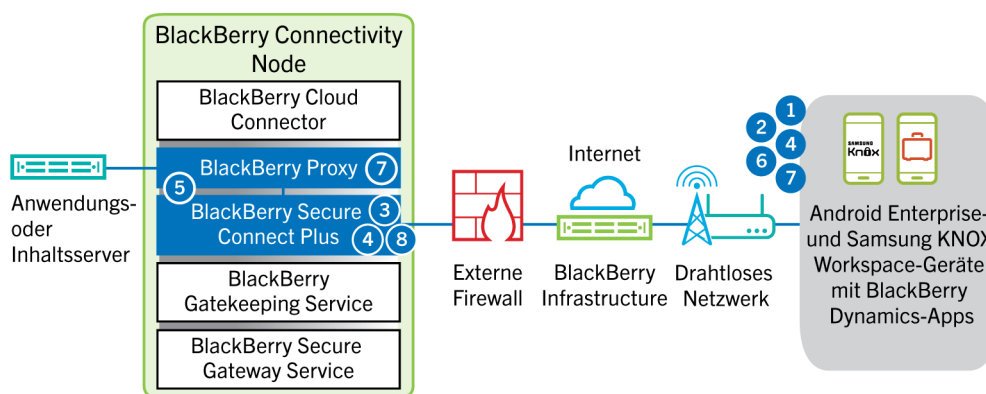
BlackBerry Connectivity Node

BlackBerry Cloud Connector

BlackBerry Proxy 7

5

BlackBerry Secure Connect Plus 3 4 8

BlackBerry Gatekeeping Service

BlackBerry Secure Gateway Service

Anwendungs- oder Inhaltsserver

Externe Firewall

Internet

BlackBerry Infrastructure

Drahtloses Netzwerk

1
2
4
6
7

SAMSUNG Knox

Android Enterprise- und Samsung KNOX Workspace-Geräte mit BlackBerry Dynamics-Apps